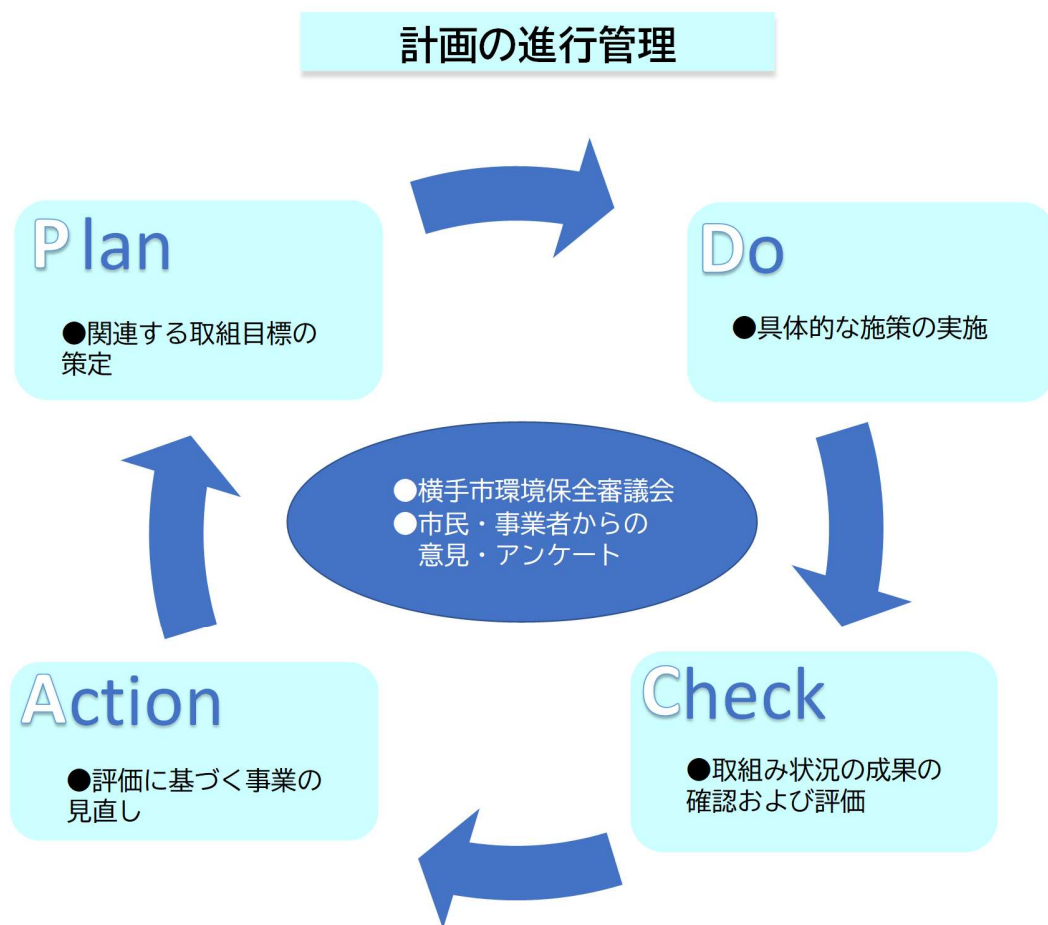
計画の進行管理

Plan

●関連する取組目標の策定

Do

●具体的な施策の実施

●横手市環境保全審議会
●市民・事業者からの意見・アンケート

Action

●評価に基づく事業の見直し

Check

●取組み状況の成果の確認および評価